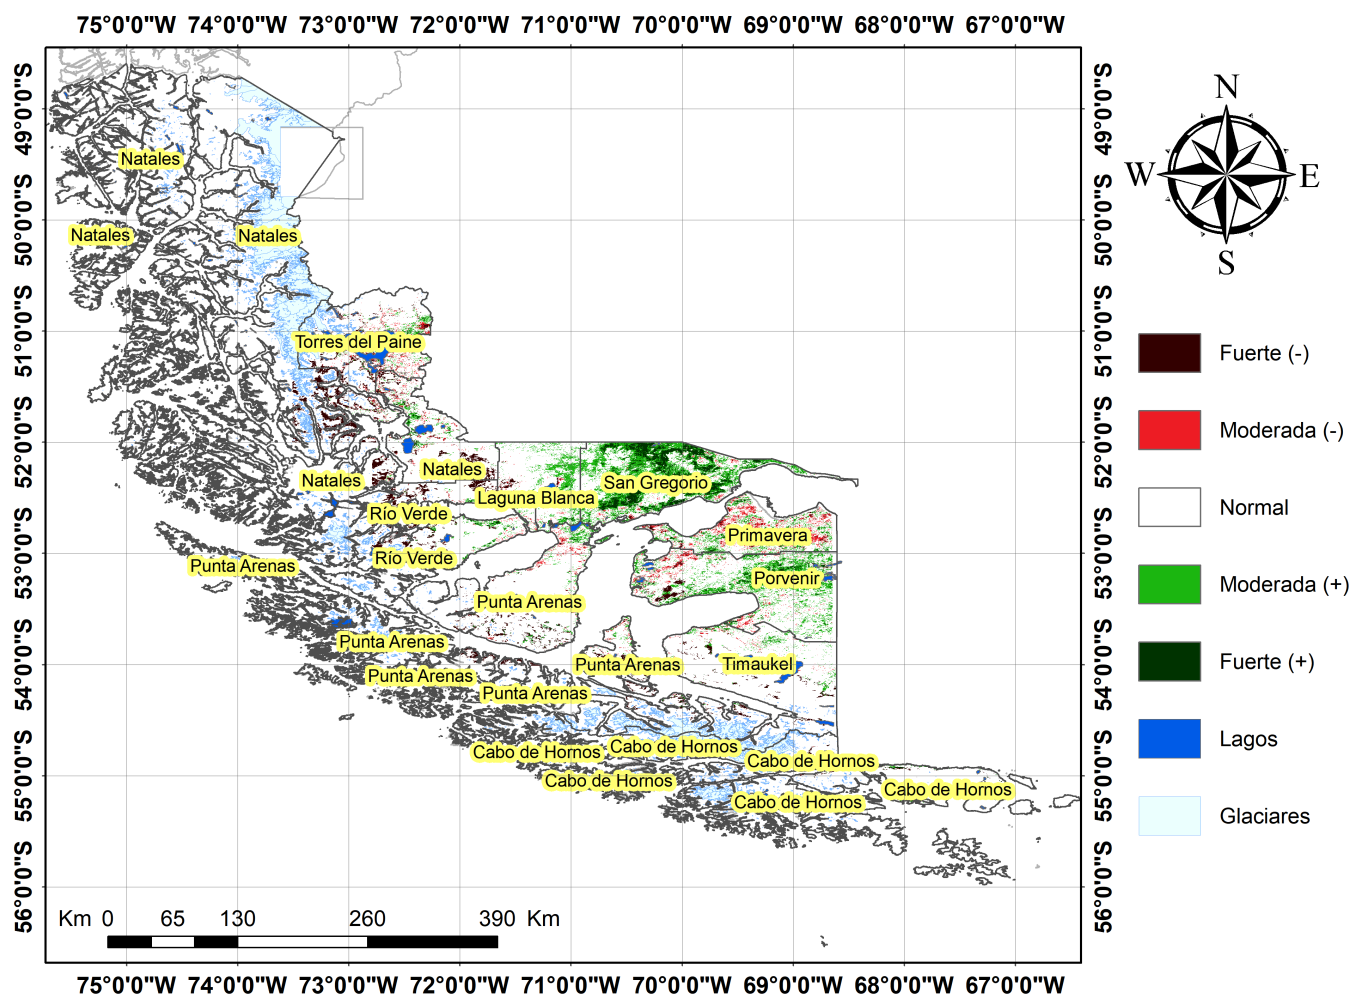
75°0'0"W 74°0'0"W 73°0'0"W 72°0'0"W 71°0'0"W 70°0'0"W 69°0'0"W 68°0'0"W 67°0'0"W

49°0'0"S 50°0'0"S 51°0'0"S 52°0'0"S 53°0'0"S 54°0'0"S 55°0'0"S 56°0'0"S

Natales
Natales
Natales
Torres del Paine
Natales
Natales
Laguna Blanca
San Gregorio
Río Verde
Primavera
Río Verde
Punta Arenas
Porvenir
Punta Arenas
Punta Arenas
Punta Arenas
Timaukel
Punta Arenas
Punta Arenas
Cabo de Hornos
Cabo de Hornos
Cabo de Hornos
Cabo de Hornos
Cabo de Hornos
Cabo de Hornos

Km 0 65 130 260 390 Km

N
W E
S

Fuerte (-)
Moderada (-)
Normal
Moderada (+)
Fuerte (+)
Lagos
Glaciares

49°0'0"S 50°0'0"S 51°0'0"S 52°0'0"S 53°0'0"S 54°0'0"S 55°0'0"S 56°0'0"S

75°0'0"W 74°0'0"W 73°0'0"W 72°0'0"W 71°0'0"W 70°0'0"W 69°0'0"W 68°0'0"W 67°0'0"W